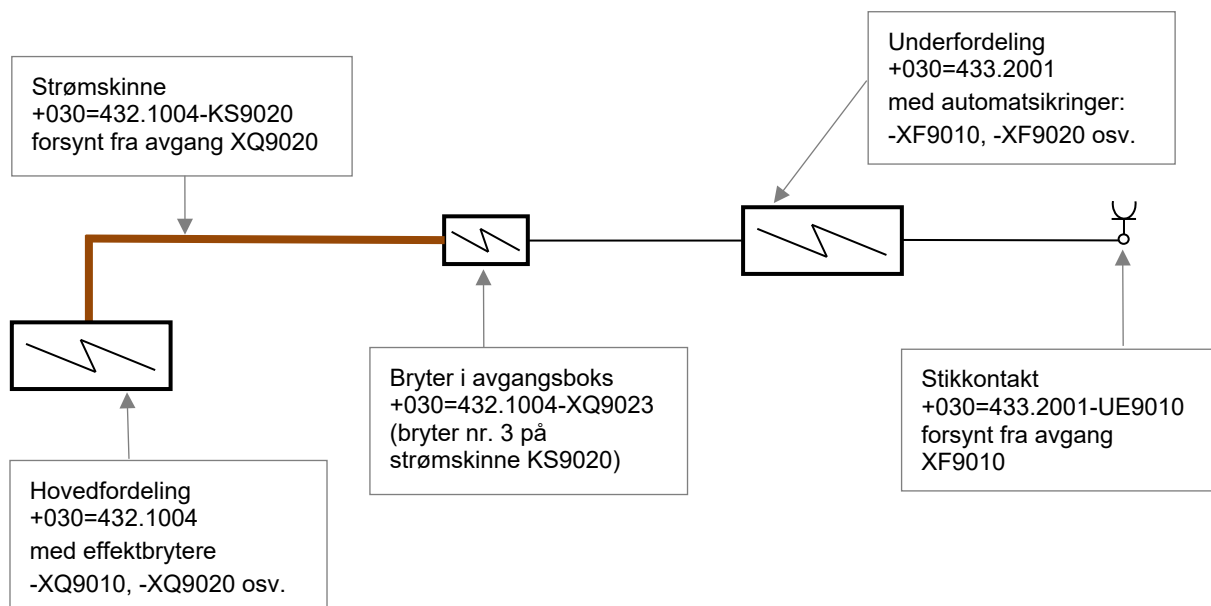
Strømskinne
+030=432.1004-KS9020
forsynt fra avgang XQ9020

Underfordeling
+030=433.2001
med automatsikringer:
-XF9010, -XF9020 osv.

Hovedfordeling
+030=432.1004
med effektbrytere
-XQ9010, -XQ9020 osv.

Bryter i avgangsboks
+030=432.1004-XQ9023
(bryter nr. 3 på strømskinne KS9020)

Stikkontakt
+030=433.2001-UE9010
forsynt fra avgang
XF9010